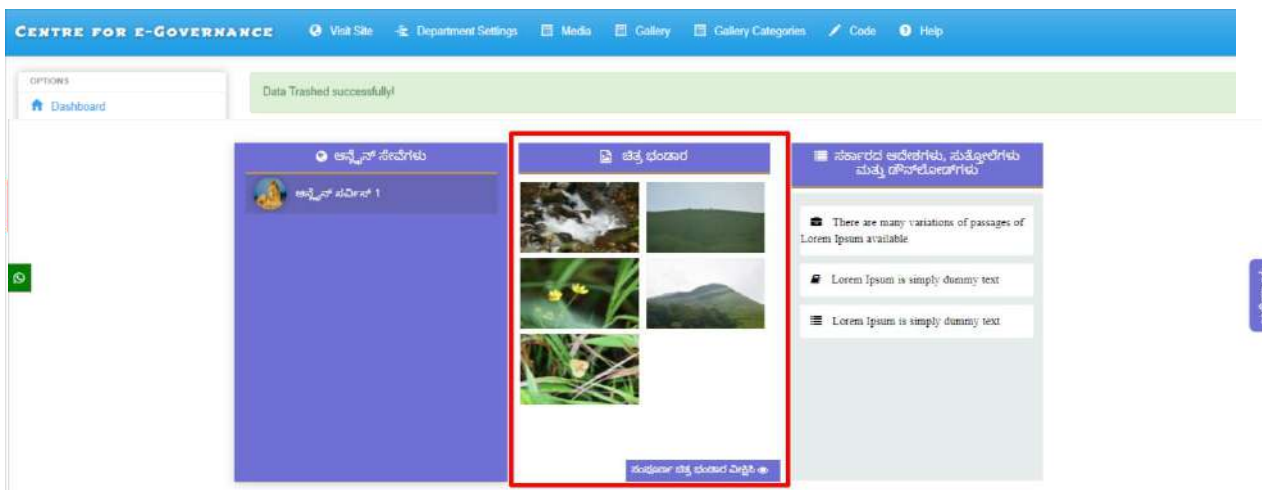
CENTRE FOR E-GOVERNANCE   Visit Site   Department Settings   Media   Gallery   Gallery Categories   Code   Help

OPTIONS
Dashboard

Data Trashed successfully!

ಆನ್ಲೈನ್ ಸೇವೆಗಳು

ಆನ್ಲೈನ್ ಸರ್ವೀಸ್ 1

ಚಿತ್ರ ಭಂಡಾರ

ಸಂಪೂರ್ಣ ಚಿತ್ರ ಭಂಡಾರ ವೀಕ್ಷಿಸಿ

ಸರ್ಕಾರದ ಆದೇಶಗಳು, ಸುತ್ತೋಲೆಗಳು ಮತ್ತು ಡೌನ್‌ಲೋಡ್‌ಗಳು

There are many variations of passages of Lorem Ipsum available

Lorem Ipsum is simply dummy text

Lorem Ipsum is simply dummy text